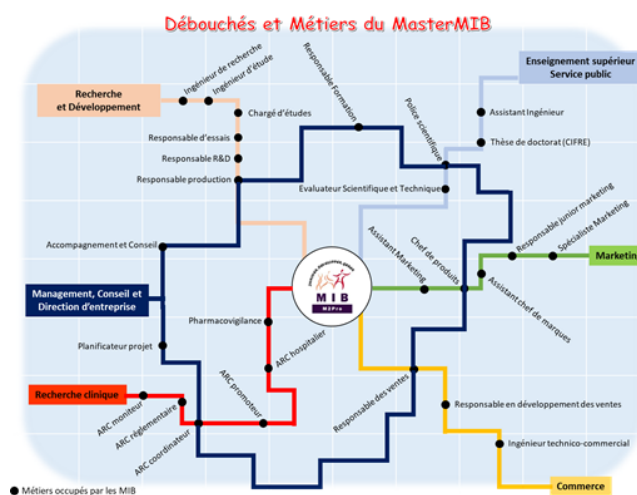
Débouchés et Métiers du MasterMIB

Recherche et Développement

Ingénieur de recherche
Ingénieur d'étude
Chargé d'études
Responsable d'essais
Responsable R&D
Responsable production
Responsable formation
Police scientifique

Enseignement supérieur
Service public

Assistant Ingénieur
Thèse de doctorat (CIFRE)
Evaluateur Scientifique et Technique
Responsable junior marketing
Spécialiste Marketing
Marketing
Assistant Marketing
Chef de produits
Assistant chef de marques
Accompagnement et Conseil

Management, Conseil et Direction d'entreprise

MIB
M2Pro

Pharmacovigilance
ARC hospitalier
Planificateur projet
ARC promoteur
Recherche clinique
ARC moniteur
ARC réglementaire
ARC coordinateur
Responsable des ventes
Responsable en développement des ventes
Ingénieur technico-commercial
Commerce

● Métiers occupés par les MIB